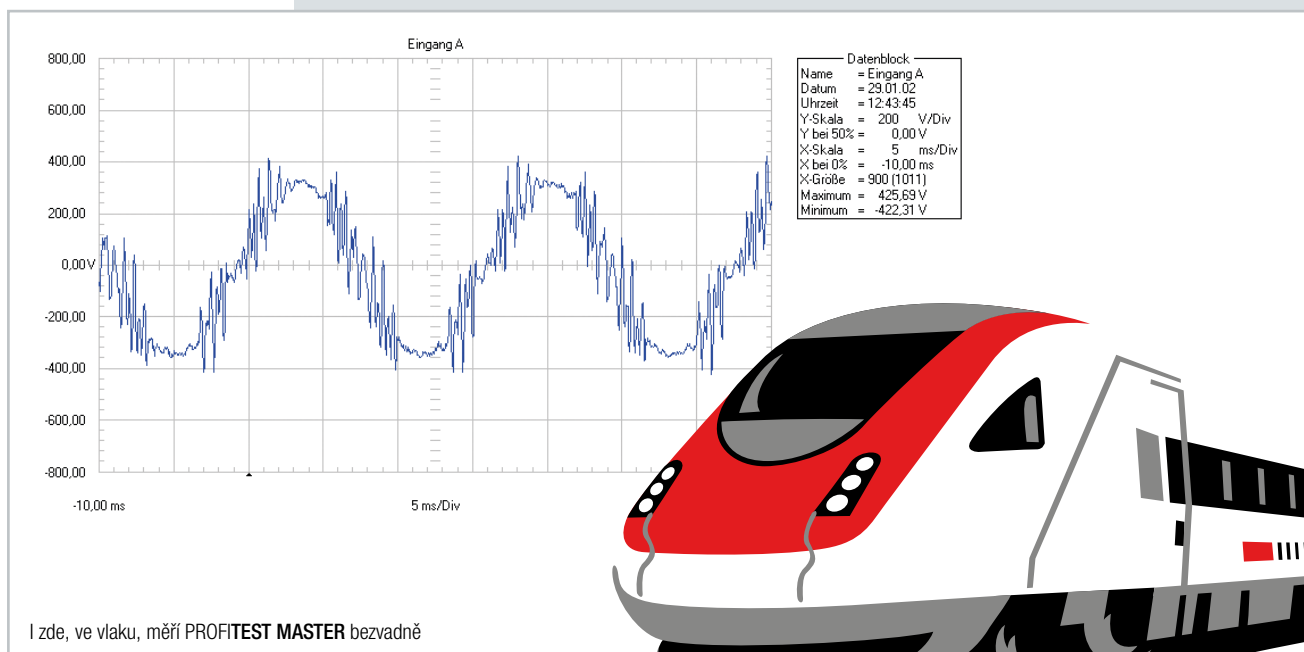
Eingang A

800,00
600,00
400,00
200,00
0,00V
-200,00
-400,00
-600,00
-800,00

-10,00 ms
5 ms/Div

Datenblock
Name = Eingang A
Datum = 29.01.02
Uhrzeit = 12:43:45
Y-Skala = 200 V/Div
Y bei 50% = 0,00 V
X-Skala = 5 ms/Div
X bei 0% = -10,00 ms
X-Größe = 900 (1011)
Maximum = 425,69 V
Minimum = -422,31 V

I zde, ve vlaku, měří PROFITEST MASTER bezvadně